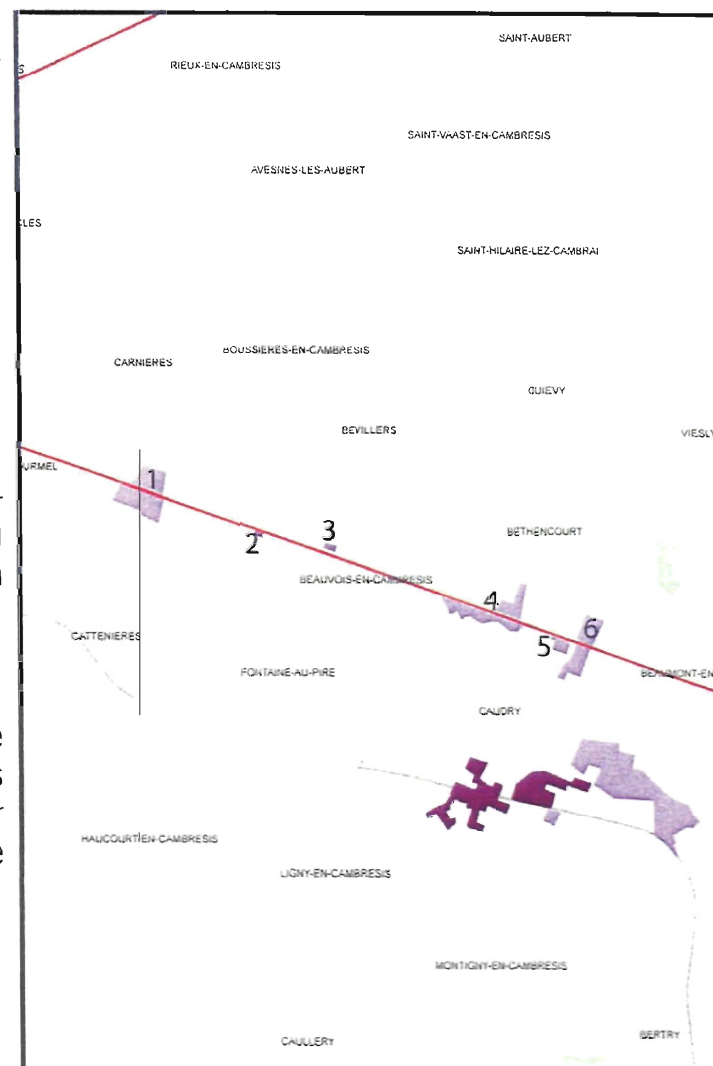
S
RIEUX-EN-CAMBRESIS
SAINT-AUBERT
SAINT-VAAST-EN-CAMBRESIS
AVESNES-LES-AUBERT
LES
SAINT-HILAIRE-LEZ-CAMBRAI
CARNIERES
BOUSSIERES-EN-CAMBRESIS
QUIEVY
BEVILLERS
VIESL
URMEL
1
2
3
BETHENCOURT
BEAUVOIS-EN-CAMBRESIS
4
5
6
CATTENIERES
FONTAINE-AU-PIRE
BEAUMONT-EN
CAUDRY
HAUCOURT-EN-CAMBRESIS
LIGNY-EN-CAMBRESIS
MONTIGNY-EN-CAMBRESIS
CAULLERY
BERTRY